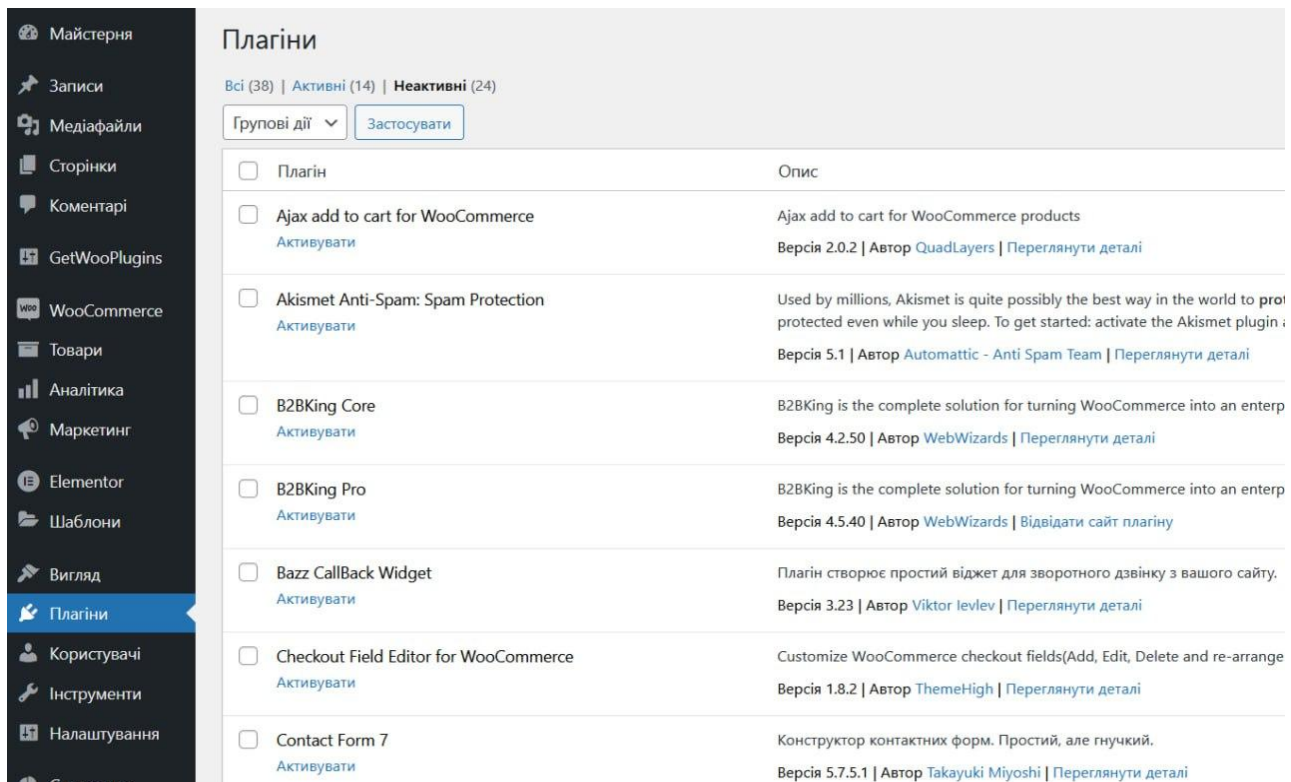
Майстерня
Записи
Медіафайли
Сторінки
Коментарі
GetWooPlugins
WooCommerce
Товари
Аналітика
Маркетинг
Elementor
Шаблони
Вигляд
Плагіни
Користувачі
Інструменти
Налаштування

Плагіни

Всі (38) | Активні (14) | Неактивні (24)

Групові дії ∨ Застосувати

| Плагін | Опис |
|---|---|
| Ajax add to cart for WooCommerce Активувати | Ajax add to cart for WooCommerce products Версія 2.0.2 \| Автор QuadLayers \| Переглянути деталі |
| Akismet Anti-Spam: Spam Protection Активувати | Used by millions, Akismet is quite possibly the best way in the world to prot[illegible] protected even while you sleep. To get started: activate the Akismet plugin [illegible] Версія 5.1 \| Автор Automattic - Anti Spam Team \| Переглянути деталі |
| B2BKing Core Активувати | B2BKing is the complete solution for turning WooCommerce into an enterp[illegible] Версія 4.2.50 \| Автор WebWizards \| Переглянути деталі |
| B2BKing Pro Активувати | B2BKing is the complete solution for turning WooCommerce into an enterp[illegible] Версія 4.5.40 \| Автор WebWizards \| Відвідати сайт плагіну |
| Bazz CallBack Widget Активувати | Плагін створює простий віджет для зворотного дзвінку з вашого сайту. Версія 3.23 \| Автор Viktor Ievlev \| Переглянути деталі |
| Checkout Field Editor for WooCommerce Активувати | Customize WooCommerce checkout fields(Add, Edit, Delete and re-arrange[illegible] Версія 1.8.2 \| Автор ThemeHigh \| Переглянути деталі |
| Contact Form 7 Активувати | Конструктор контактних форм. Простий, але гнучкий. Версія 5.7.5.1 \| Автор Takayuki Miyoshi \| Переглянути деталі |